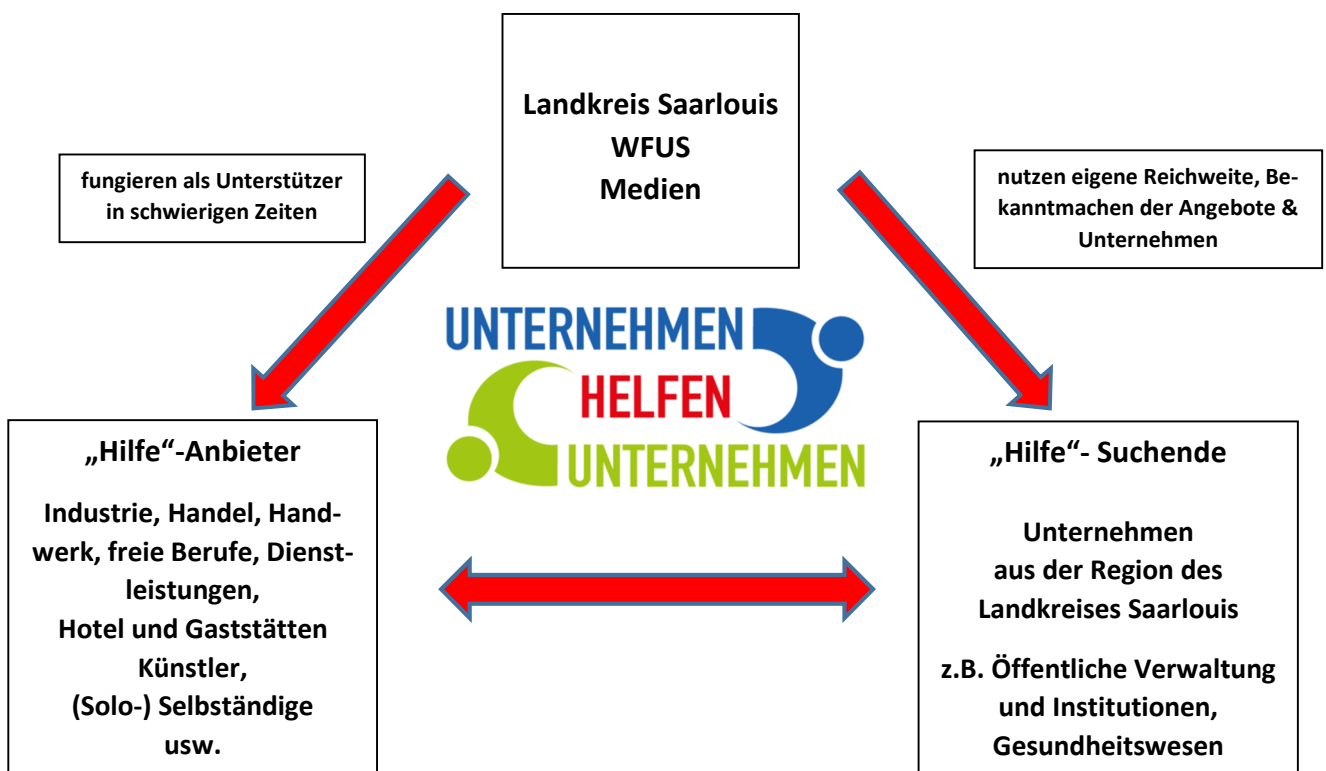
Landkreis Saarlouis
WFUS
Medien

fungieren als Unterstützer in schwierigen Zeiten

nutzen eigene Reichweite, Bekanntmachen der Angebote & Unternehmen

UNTERNEHMEN
HELFEN
UNTERNEHMEN

„Hilfe“-Anbieter

Industrie, Handel, Handwerk, freie Berufe, Dienstleistungen,
Hotel und Gaststätten
Künstler,
(Solo-) Selbständige
usw.

„Hilfe“- Suchende

Unternehmen
aus der Region des
Landkreises Saarlouis

z.B. Öffentliche Verwaltung
und Institutionen,
Gesundheitswesen